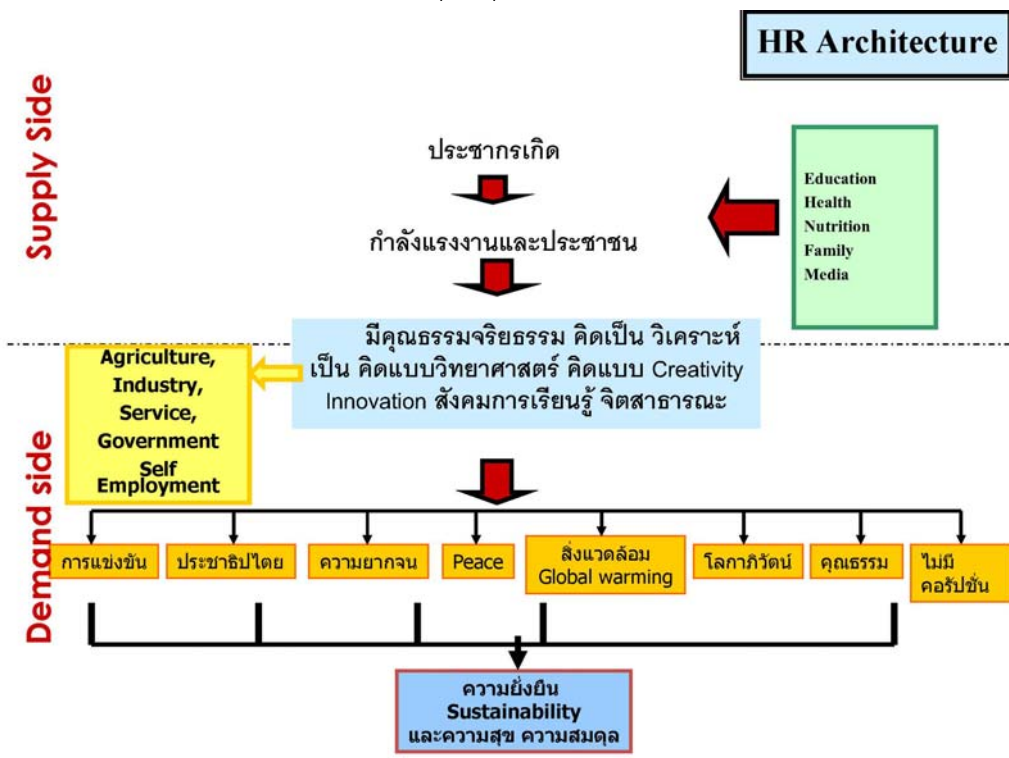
HR Architecture

Supply Side

ประชากรเกิด

กำลังแรงงานและประชาชน

Education
Health
Nutrition
Family
Media

มีคุณธรรมจริยธรรม คิดเป็น วิเคราะห์เป็น คิดแบบวิทยาศาสตร์ คิดแบบ Creativity Innovation สังคมการเรียนรู้ จิตสาธารณะ

Agriculture, Industry, Service, Government Self Employment

Demand side

การแข่งขัน

ประชาธิปไตย

ความยากจน

Peace

สิ่งแวดล้อม Global warming

โลกาภิวัตน์

คุณธรรม

ไม่มีคอรัปชั่น

ความยั่งยืน Sustainability และความสุข ความสมดุล